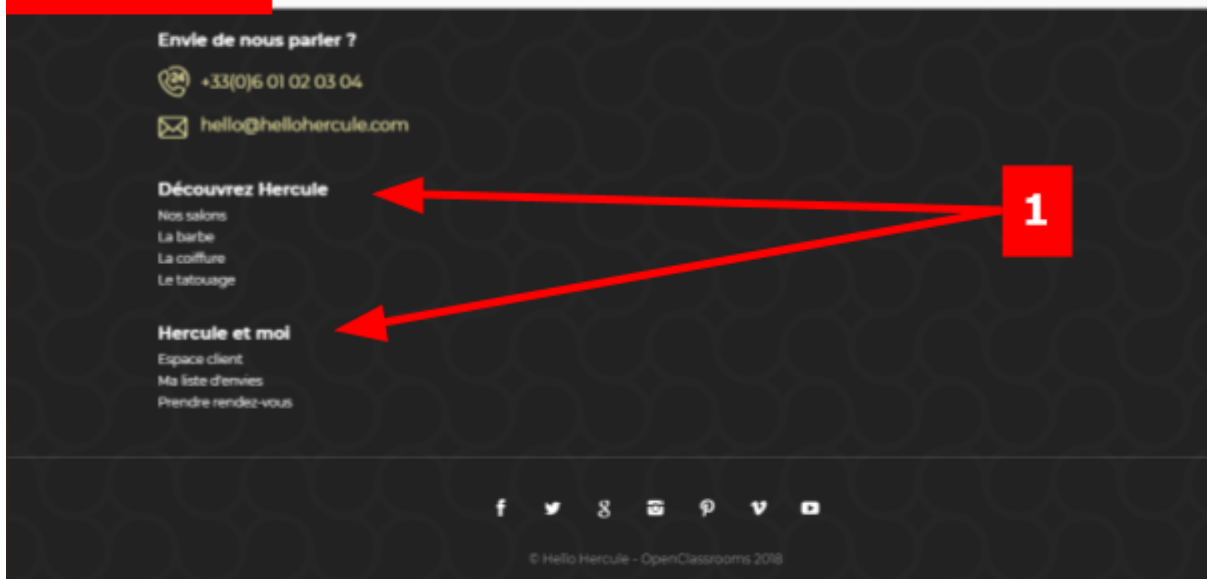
Envie de nous parler ?

24 +33(0)6 01 02 03 04

hello@hellohercule.com

Découvrez Hercule
Nos salons
La barbe
La coiffure
Le tatouage

1

Hercule et moi
Espace client
Ma liste d'envies
Prendre rendez-vous

© Hello Hercule - OpenClassrooms 2018